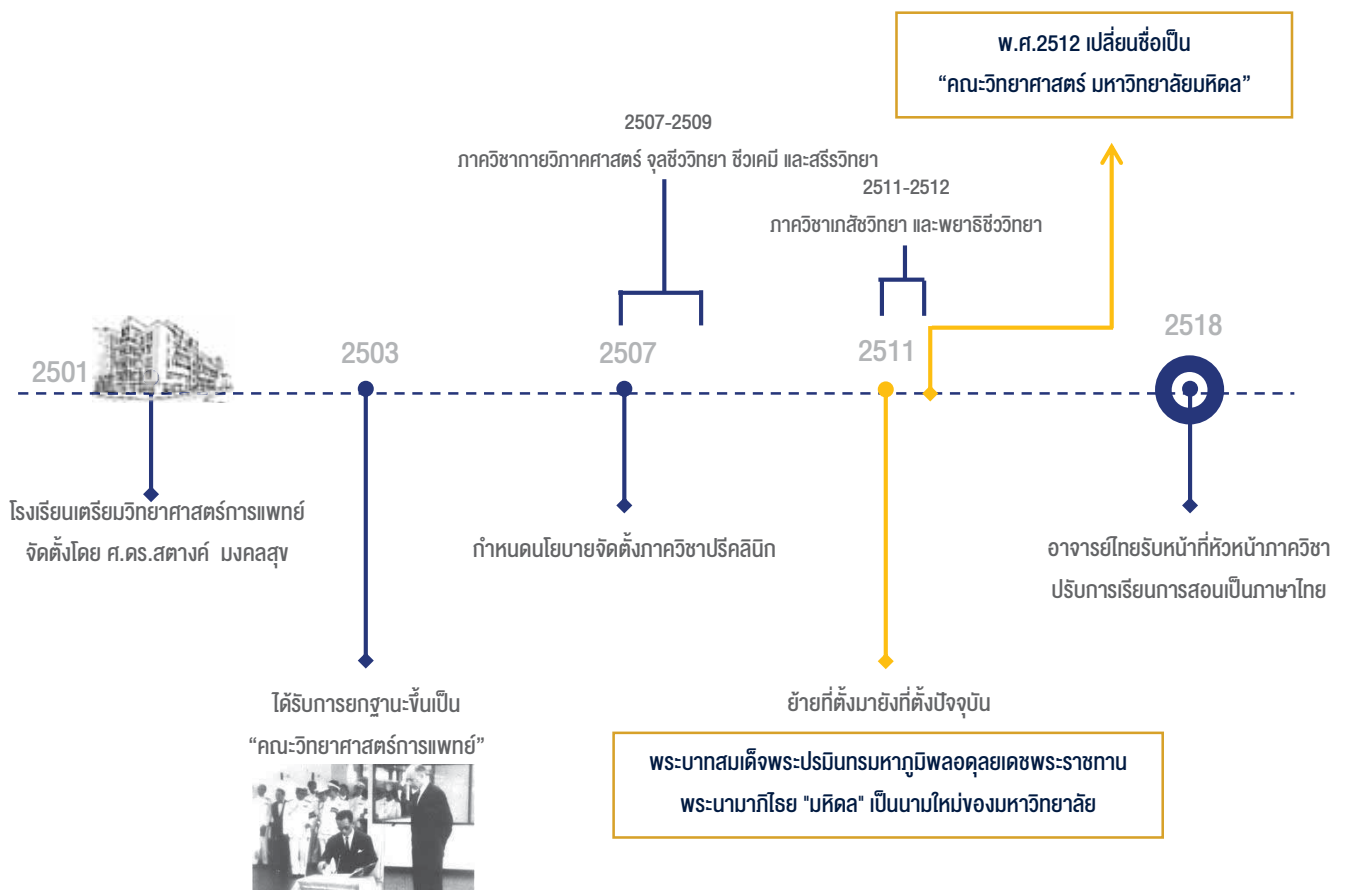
พ.ศ.2512 เปลี่ยนชื่อเป็น
“คณะวิทยาศาสตร์ มหาวิทยาลัยมหิดล”

2507-2509
ภาควิชากายวิภาคศาสตร์ จุลชีววิทยา ชีวเคมี และสรีรวิทยา

2511-2512
ภาควิชาเภสัชวิทยา และพยาธิชีววิทยา

2501

2503

2507

2511

2518

โรงเรียนเตรียมวิทยาศาสตร์การแพทย์
จัดตั้งโดย ศ.ดร.สตางค์ มงคลสุข

กำหนดนโยบายจัดตั้งภาควิชาปรีคลินิก

อาจารย์ไทยรับหน้าที่หัวหน้าภาควิชา
ปรับการเรียนการสอนเป็นภาษาไทย

ได้รับการยกฐานะขึ้นเป็น
“คณะวิทยาศาสตร์การแพทย์”

ย้ายที่ตั้งมายังที่ตั้งปัจจุบัน

พระบาทสมเด็จพระปรมินทรมหาภูมิพลอดุลยเดชพระราชทาน
พระนามาภิไธย "มหิดล" เป็นนามใหม่ของมหาวิทยาลัย